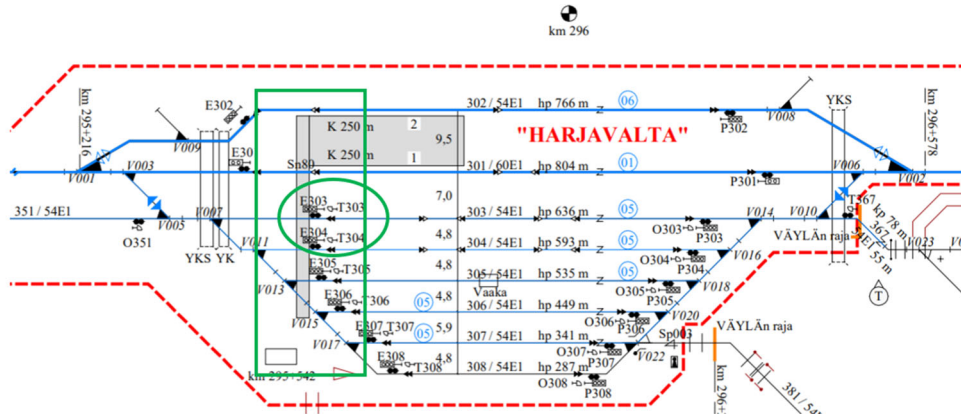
km 296

"HARJAVALTA"

km 295+216

km 296+578

E302

302 / 54E1

hp 766 m

06

YKS

P302

V008

V009

K 250 m

2

9,5

E30

Sn80

K 250 m

1

301 / 60E1

hp 804 m

01

V003

V006

V001

P301

V002

7,0

351 / 54E1

E303

T303

303 / 54E1

hp 636 m

05

V014

V010

T367

V005

V007

O303

P303

kp 78 m

O351

E304

T304

4,8

304 / 54E1

hp 593 m

05

VÄYLÄn raja

YKS YK

V011

O304

P304

V016

E305

T305

4,8

305 / 54E1

hp 535 m

05

V023

V013

Vaaka

O305

P305

V018

T

E306

T306

4,8

306 / 54E1

hp 449 m

05

V020

V015

E307

T307

5,9

307 / 54E1

hp 341 m

05

O306

P306

Sp003

VÄYLÄn raja

V017

O307

P307

V022

E308

T308

4,8

308 / 54E1

hp 287 m

km 295+342

O308

P308

km 296+

381 / 54